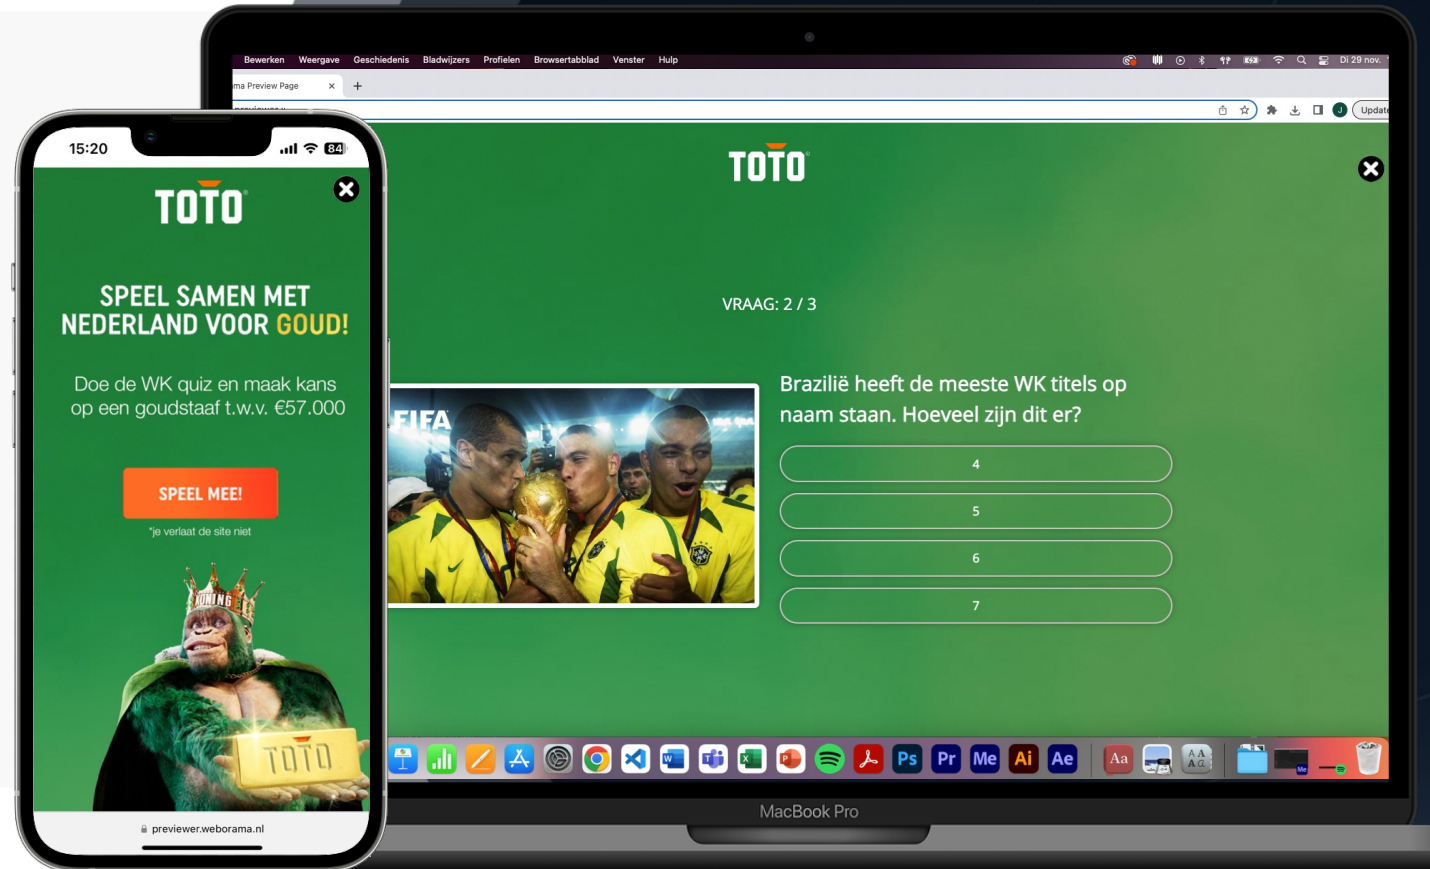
15:20

84

TOTO

SPEEL SAMEN MET NEDERLAND VOOR GOUD!

Doe de WK quiz en maak kans op een goudstaaf t.w.v. €57.000

SPEEL MEE!

*je verlaat de site niet

KONING

TOTO

previewer.weborama.nl

Bewerken Weergave Geschiedenis Bladwijzers Profielen Browsertabblad Venster Hulp

Di 29 nov.

ma Preview Page

Update

TOTO

VRAAG: 2 / 3

FIFA

Brazilië heeft de meeste WK titels op naam staan. Hoeveel zijn dit er?

4

5

6

7

Ps Pr Me Ai Ae

Aa

MacBook Pro